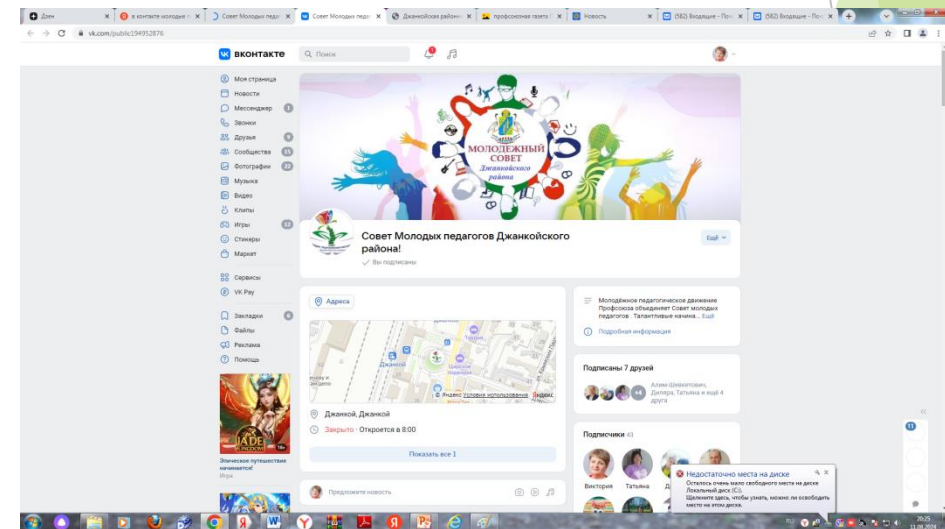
Дзен | в контакте молодые п | Совет Молодых педа | Совет Молодых педа | Джанкойская районн | профсоюзная газета | Новость | (582) Входящие - Поч | (582) Входящие - Поч

vk.com/public194952878

ВКОНТАКТЕ

Поиск

Моя страница
Новости
Мессенджер
Звонки
Друзья 9
Сообщества 55
Фотографии 22
Музыка
Видео
Клипы
Игры 12
Стикеры
Маркет

Сервисы
VK Pay

Закладки 6
Файлы
Реклама
Помощь

JADE
Эпическое путешествие начинается!
Игра

МОЛОДЕЖНЫЙ СОВЕТ Джанкойского района

Совет Молодых педагогов Джанкойского района!
Вы подписаны

Ещё

Адреса

Джанкой
Яндекс Условия использования Яндекс

Джанкой, Джанкой
Закрыто · Откроется в 8:00

Показать все 1

Предложите новость

Молодёжное педагогическое движение Профсоюза объединяет Совет молодых педагогов . Талантливые начина... Ещё

Подробная информация

Подписаны 7 друзей
Алим Шейхотович, Дилара, Татьяна и ещё 4 друга

Подписчики 43
Виктория Татьяна

Недостаточно места на диске
Осталось очень мало свободного места на диске Локальный диск (C:). Щелкните здесь, чтобы узнать, можно ли освободить место на этом диске.

20:25